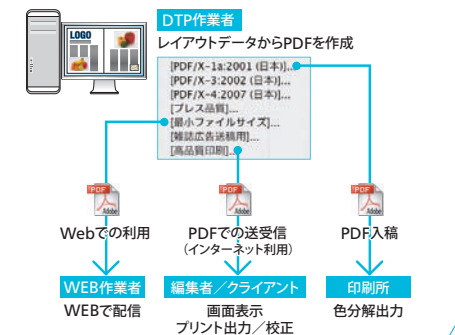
LOGO

DTP作業者

レイアウトデータからPDFを作成

[PDF/X-1a:2001 (日本)]...
[PDF/X-3:2002 (日本)]...
[PDF/X-4:2007 (日本)]...
[プレス品質]...
[最小ファイルサイズ]...
[雑誌広告送稿用]...
[高品質印刷]...

PDF
Adobe

PDF
Adobe

PDF
Adobe

Webでの利用

PDFでの送受信
(インターネット利用)

PDF入稿

WEB作業者

WEBで配信

編集者／クライアント

画面表示
プリント出力／校正

印刷所

色分解出力